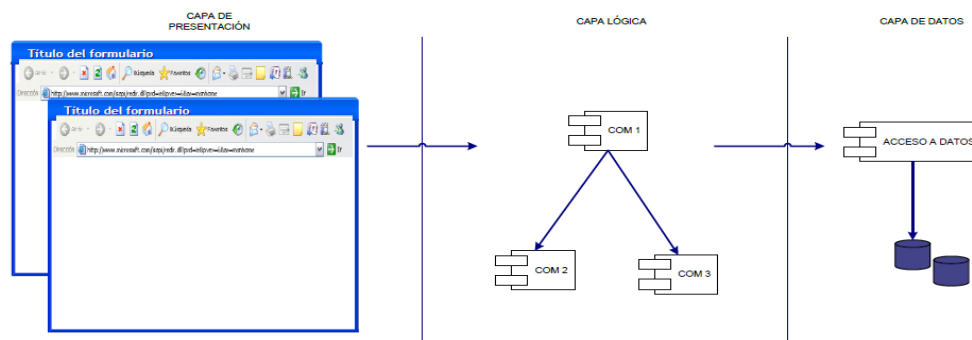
CAPA DE PRESENTACIÓN

CAPA LÓGICA

CAPA DE DATOS

Titulo del formulario

Atrás

Búsqueda

Favoritos

Dirección

http://www.microsoft.com/isapi/redir.dll?prd=ie&pver=6&ar=msnhome

Ir

Titulo del formulario

Atrás

Búsqueda

Favoritos

Dirección

http://www.microsoft.com/isapi/redir.dll?prd=ie&pver=6&ar=msnhome

Ir

COM 1

COM 2

COM 3

ACCESO A DATOS